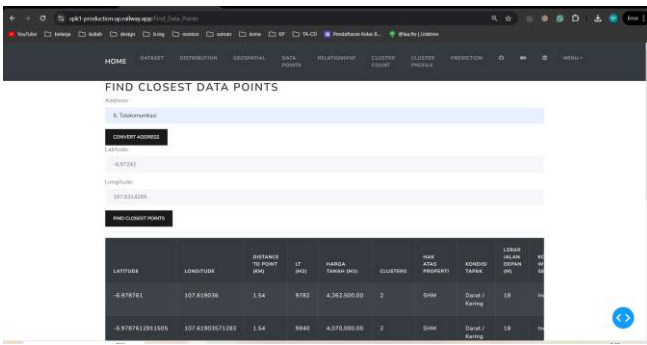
spk1-production.up.railway.app/Find_Data_Points

YouTube belanja kuliah design living mention sensei kerja KP TA-CD Pendaftaran Kelas B... @faufio | Linktree

Error

HOME DATASET DISTRIBUTION GEOSPATIAL DATA POINTS RELATIONSHIP CLUSTER COUNT CLUSTER PROFILE PREDICTION MENU

FIND CLOSEST DATA POINTS

Address:

Jl. Telekomunikasi

CONVERT ADDRESS

Latitude:

-6.97241

Longitude:

107.6314205

FIND CLOSEST POINTS

| LATITUDE | LONGITUDE | DISTANCE TO POINT (KM) | LT (M2) | HARGA TANAH (M2) | CLUSTERS | HAK ATAS PROPERTI | KONDISI TAPAK | LEBAR JALAN DEPAN (M) | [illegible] |
|---|---|---|---|---|---|---|---|---|---|
| -6.978761 | 107.619036 | 1.54 | 9782 | 4,262,500.00 | 2 | SHM | Darat / Kering | 18 | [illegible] |
| -6.9787612811505 | 107.61903571283 | 1.54 | 9840 | 4,070,000.00 | 2 | SHM | Darat / Kering | 18 | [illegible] |